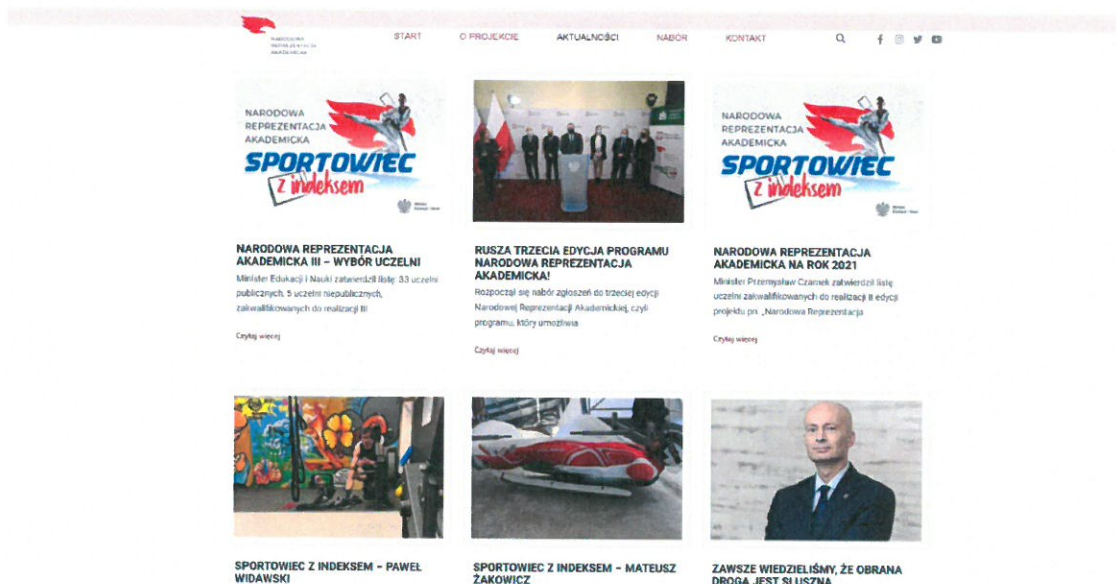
NARODOWA REPREZENTACJA AKADEMICKA

START O PROJEKCIE AKTUALNOŚCI NABÓR KONTAKT

NARODOWA REPREZENTACJA AKADEMICKA SPORTOWIEC z indeksem

NARODOWA REPREZENTACJA AKADEMICKA III – WYBÓR UCZELNI

Minister Edukacji i Nauki zatwierdził listę 33 uczelni publicznych, 5 uczelni niepublicznych, zakwalifikowanych do realizacji III

Czytaj więcej

RUSZA TRZECIA EDYCJA PROGRAMU NARODOWA REPREZENTACJA AKADEMICKA!

Rozpoczął się nabór zgłoszeń do trzeciej edycji Narodowej Reprezentacji Akademickiej, czyli programu, który umożliwia

Czytaj więcej

NARODOWA REPREZENTACJA AKADEMICKA SPORTOWIEC z indeksem

NARODOWA REPREZENTACJA AKADEMICKA NA ROK 2021

Minister Przemysław Czarnek zatwierdził listę uczelni zakwalifikowanych do realizacji II edycji projektu pn. „Narodowa Reprezentacja

Czytaj więcej

SPORTOWIEC Z INDEKSEM – PAWEŁ WIDAWSKI

SPORTOWIEC Z INDEKSEM – MATEUSZ ŻAKOWICZ

ZAWSZE WIEDZIELIŚMY, ŻE OBRANA DROGA JEST SŁUSZNA